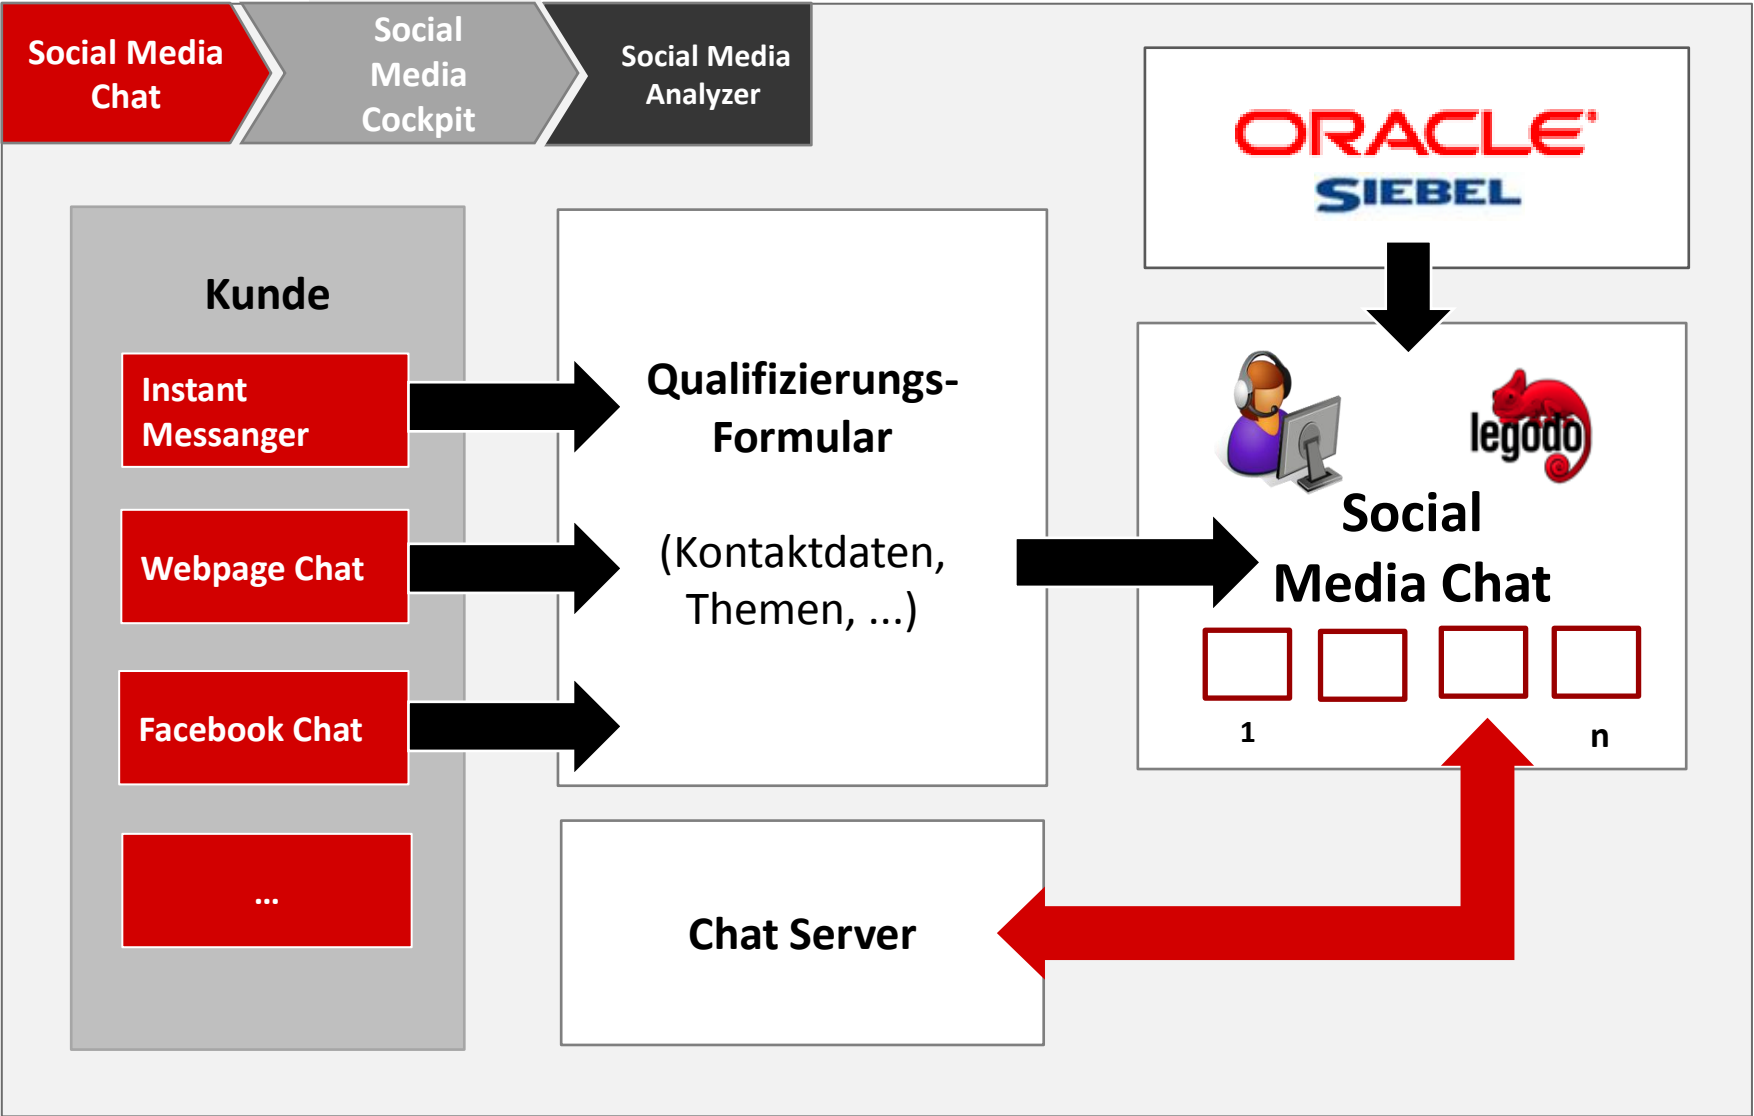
Social Media Chat

Social Media Cockpit

Social Media Analyzer

ORACLE
SIEBEL

Kunde

Instant Messanger

Webpage Chat

Facebook Chat

...

Qualifizierungs-Formular

(Kontaktdaten, Themen, ...)

legodo

Social Media Chat

1

n

Chat Server